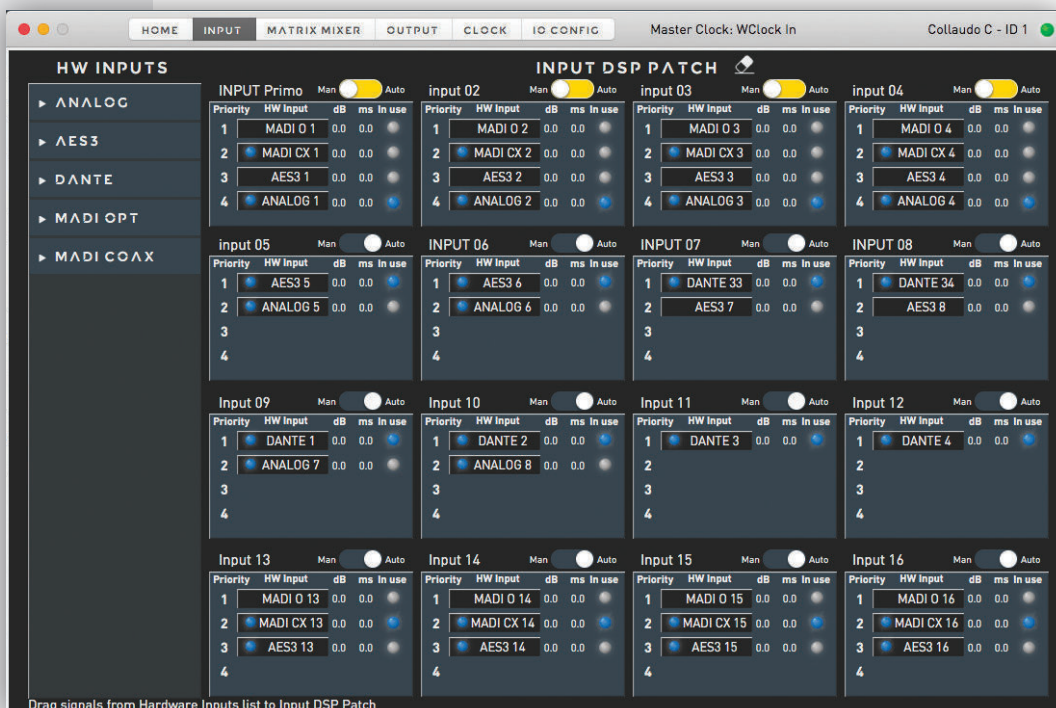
HOME INPUT MATRIX MIXER OUTPUT CLOCK IO CONFIG Master Clock: WClock In Collaudo C - ID 1

HW INPUTS

▸ ANALOG
▸ AES3
▸ DANTE
▸ MADI OPT
▸ MADI COAX

INPUT DSP PATCH

INPUT Primo Man Auto

| Priority | HW Input | dB | ms | In use |
|---|---|---|---|---|
| 1 | MADI O 1 | 0.0 | 0.0 | |
| 2 | MADI CX 1 | 0.0 | 0.0 | |
| 3 | AES3 1 | 0.0 | 0.0 | |
| 4 | ANALOG 1 | 0.0 | 0.0 | |

input 02 Man Auto

| Priority | HW Input | dB | ms | In use |
|---|---|---|---|---|
| 1 | MADI O 2 | 0.0 | 0.0 | |
| 2 | MADI CX 2 | 0.0 | 0.0 | |
| 3 | AES3 2 | 0.0 | 0.0 | |
| 4 | ANALOG 2 | 0.0 | 0.0 | |

input 03 Man Auto

| Priority | HW Input | dB | ms | In use |
|---|---|---|---|---|
| 1 | MADI O 3 | 0.0 | 0.0 | |
| 2 | MADI CX 3 | 0.0 | 0.0 | |
| 3 | AES3 3 | 0.0 | 0.0 | |
| 4 | ANALOG 3 | 0.0 | 0.0 | |

input 04 Man Auto

| Priority | HW Input | dB | ms | In use |
|---|---|---|---|---|
| 1 | MADI O 4 | 0.0 | 0.0 | |
| 2 | MADI CX 4 | 0.0 | 0.0 | |
| 3 | AES3 4 | 0.0 | 0.0 | |
| 4 | ANALOG 4 | 0.0 | 0.0 | |

input 05 Man Auto

| Priority | HW Input | dB | ms | In use |
|---|---|---|---|---|
| 1 | AES3 5 | 0.0 | 0.0 | |
| 2 | ANALOG 5 | 0.0 | 0.0 | |
| 3 | | | | |
| 4 | | | | |

INPUT 06 Man Auto

| Priority | HW Input | dB | ms | In use |
|---|---|---|---|---|
| 1 | AES3 6 | 0.0 | 0.0 | |
| 2 | ANALOG 6 | 0.0 | 0.0 | |
| 3 | | | | |
| 4 | | | | |

INPUT 07 Man Auto

| Priority | HW Input | dB | ms | In use |
|---|---|---|---|---|
| 1 | DANTE 33 | 0.0 | 0.0 | |
| 2 | AES3 7 | 0.0 | 0.0 | |
| 3 | | | | |
| 4 | | | | |

INPUT 08 Man Auto

| Priority | HW Input | dB | ms | In use |
|---|---|---|---|---|
| 1 | DANTE 34 | 0.0 | 0.0 | |
| 2 | AES3 8 | 0.0 | 0.0 | |
| 3 | | | | |
| 4 | | | | |

Input 09 Man Auto

| Priority | HW Input | dB | ms | In use |
|---|---|---|---|---|
| 1 | DANTE 1 | 0.0 | 0.0 | |
| 2 | ANALOG 7 | 0.0 | 0.0 | |
| 3 | | | | |
| 4 | | | | |

Input 10 Man Auto

| Priority | HW Input | dB | ms | In use |
|---|---|---|---|---|
| 1 | DANTE 2 | 0.0 | 0.0 | |
| 2 | ANALOG 8 | 0.0 | 0.0 | |
| 3 | | | | |
| 4 | | | | |

Input 11 Man Auto

| Priority | HW Input | dB | ms | In use |
|---|---|---|---|---|
| 1 | DANTE 3 | 0.0 | 0.0 | |
| 2 | | | | |
| 3 | | | | |
| 4 | | | | |

Input 12 Man Auto

| Priority | HW Input | dB | ms | In use |
|---|---|---|---|---|
| 1 | DANTE 4 | 0.0 | 0.0 | |
| 2 | | | | |
| 3 | | | | |
| 4 | | | | |

Input 13 Man Auto

| Priority | HW Input | dB | ms | In use |
|---|---|---|---|---|
| 1 | MADI O 13 | 0.0 | 0.0 | |
| 2 | MADI CX 13 | 0.0 | 0.0 | |
| 3 | AES3 13 | 0.0 | 0.0 | |
| 4 | | | | |

Input 14 Man Auto

| Priority | HW Input | dB | ms | In use |
|---|---|---|---|---|
| 1 | MADI O 14 | 0.0 | 0.0 | |
| 2 | MADI CX 14 | 0.0 | 0.0 | |
| 3 | AES3 14 | 0.0 | 0.0 | |
| 4 | | | | |

Input 15 Man Auto

| Priority | HW Input | dB | ms | In use |
|---|---|---|---|---|
| 1 | MADI O 15 | 0.0 | 0.0 | |
| 2 | MADI CX 15 | 0.0 | 0.0 | |
| 3 | AES3 15 | 0.0 | 0.0 | |
| 4 | | | | |

Input 16 Man Auto

| Priority | HW Input | dB | ms | In use |
|---|---|---|---|---|
| 1 | MADI O 16 | 0.0 | 0.0 | |
| 2 | MADI CX 16 | 0.0 | 0.0 | |
| 3 | AES3 16 | 0.0 | 0.0 | |
| 4 | | | | |

Drag signals from Hardware Inputs list to Input DSP Patch